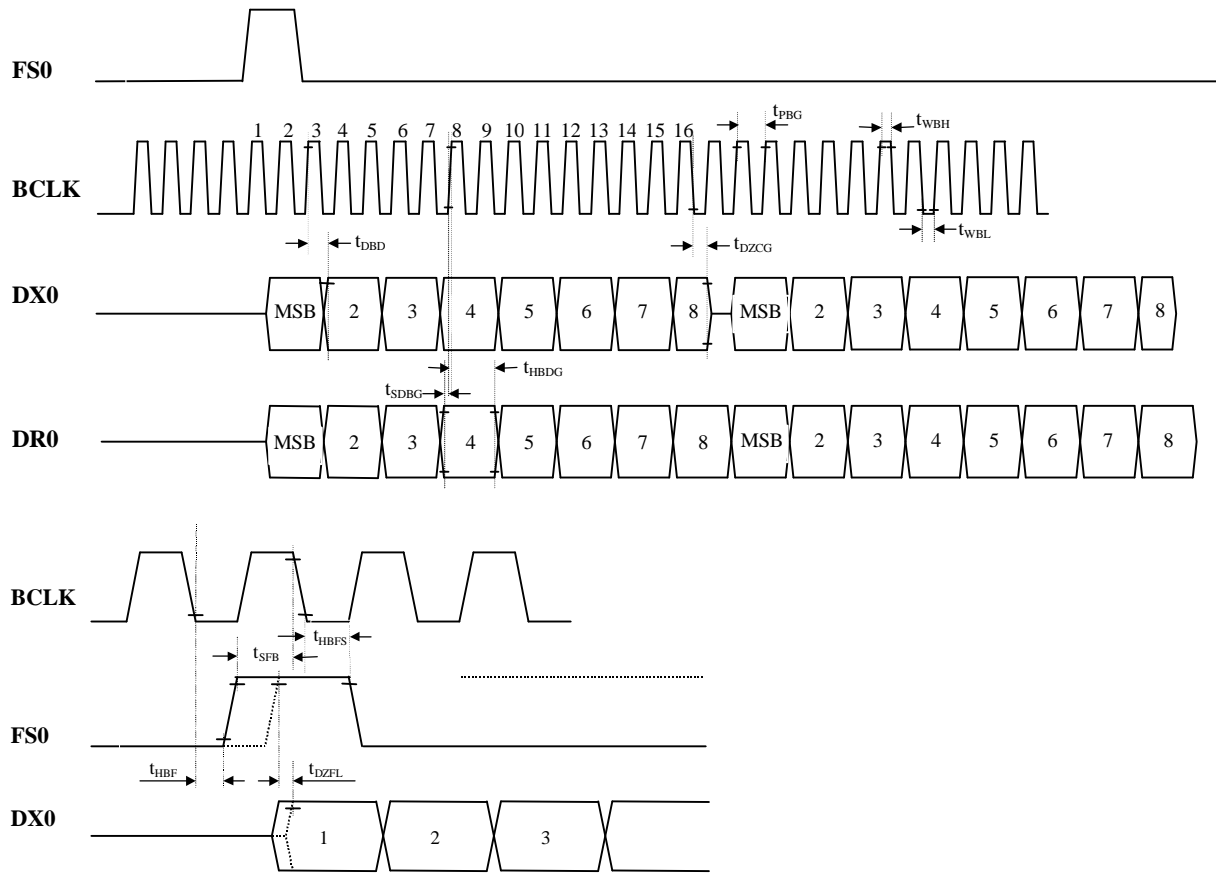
FS0

1 2 3 4 5 6 7 8 9 10 11 12 13 14 15 16

$t_{PBG}$

$t_{WBH}$

BCLK

$t_{WBL}$

$t_{DBD}$

$t_{DZCG}$

DX0

MSB 2 3 4 5 6 7 8 MSB 2 3 4 5 6 7 8

$t_{HBDG}$

$t_{SDBG}$

DR0

MSB 2 3 4 5 6 7 8 MSB 2 3 4 5 6 7 8

BCLK

$t_{HBFS}$

$t_{SFB}$

FS0

$t_{HBF}$

$t_{DZFL}$

DX0

1 2 3